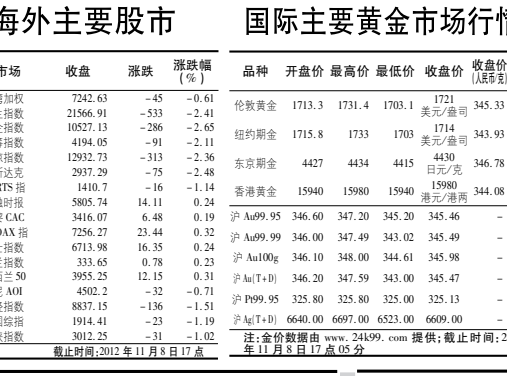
海外主要股市

| 市场 | 收盘 | 涨跌 | 涨跌幅（%） |
|---|---|---|---|
| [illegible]加权 | 7242.63 | −45 | −0.61 |
| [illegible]指数 | 21566.91 | −533 | −2.41 |
| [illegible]指数 | 10527.13 | −286 | −2.65 |
| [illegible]指数 | 4194.05 | −91 | −2.11 |
| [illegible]指数 | 12932.73 | −313 | −2.36 |
| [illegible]达克 | 2937.29 | −75 | −2.48 |
| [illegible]RTS 指 | 1410.7 | −16 | −1.14 |
| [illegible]时报 | 5805.74 | 14.11 | 0.24 |
| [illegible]CAC | 3416.07 | 6.48 | 0.19 |
| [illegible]DAX 指 | 7256.27 | 23.44 | 0.32 |
| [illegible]指数 | 6713.98 | 16.35 | 0.24 |
| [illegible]指数 | 333.65 | 0.78 | 0.23 |
| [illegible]兰 50 | 3955.25 | 12.15 | 0.31 |
| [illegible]AOI | 4502.2 | −32 | −0.71 |
| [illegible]指数 | 8837.15 | −136 | −1.51 |
| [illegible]综指 | 1914.41 | −23 | −1.19 |
| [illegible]指数 | 3012.25 | −31 | −1.02 |

截止时间:2012 年 11 月 8 日 17 点

国际主要黄金市场行情

| 品种 | 开盘价 | 最高价 | 最低价 | 收盘价 | 收盘价（人民币/克） |
|---|---|---|---|---|---|
| 伦敦黄金 | 1713.3 | 1731.4 | 1703.1 | 1721 美元/盎司 | 345.33 |
| 纽约期金 | 1715.8 | 1733 | 1703 | 1714 美元/盎司 | 343.93 |
| 东京期金 | 4427 | 4434 | 4415 | 4430 日元/克 | 346.78 |
| 香港黄金 | 15940 | 15980 | 15940 | 15980 港元/港两 | 344.08 |
| 沪 Au99.95 | 346.60 | 347.20 | 345.20 | 345.46 | − |
| 沪 Au99.99 | 346.00 | 347.49 | 343.02 | 345.49 | − |
| 沪 Au100g | 346.10 | 348.00 | 344.61 | 345.98 | − |
| 沪 Au(T+D) | 346.20 | 347.59 | 343.00 | 345.47 | − |
| 沪 Pt99.95 | 325.80 | 325.80 | 325.00 | 325.13 | − |
| 沪 Ag(T+D) | 6640.00 | 6697.00 | 6523.00 | 6609.00 | − |

注:金价数据由 www.24k99.com 提供;截止时间:2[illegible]年 11 月 8 日 17 点 05 分